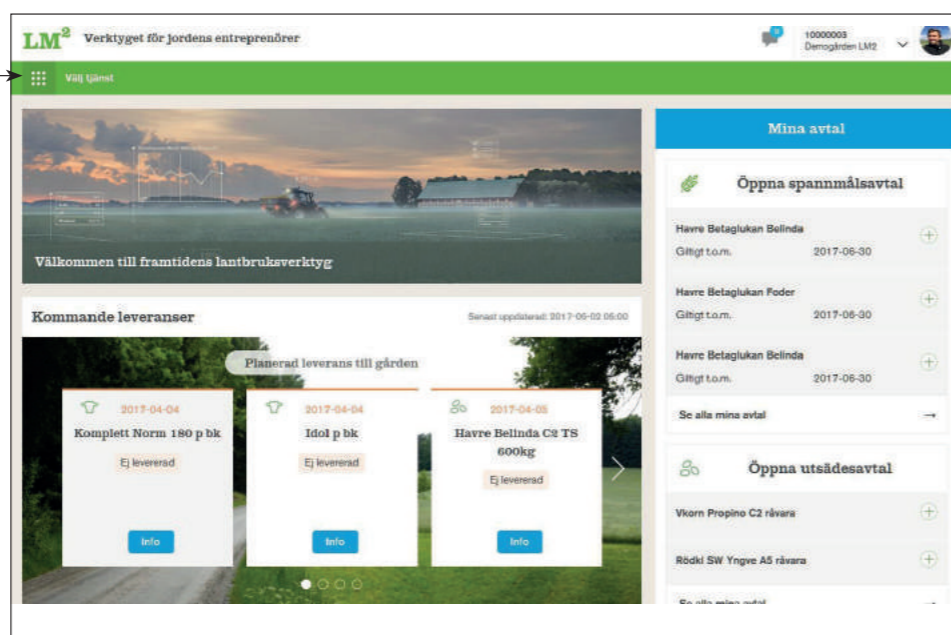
$LM^2$ Verktyget för jordens entreprenörer

10000003
Demogården LM2

Välj tjänst

Välkommen till framtidens lantbruksverktyg

Kommande leveranser

Senast uppdaterad: 2017-06-02 06:00

Planerad leverans till gården

2017-04-04
Komplett Norm 180 p bk
Ej levererad
Info

2017-04-04
Idol p bk
Ej levererad
Info

2017-04-05
Havre Belinda C2 TS 600kg
Ej levererad
Info

Mina avtal

Öppna spannmålsavtal

Havre Betaglukan Belinda
Giltigt t.o.m. 2017-06-30

Havre Betaglukan Foder
Giltigt t.o.m. 2017-06-30

Havre Betaglukan Belinda
Giltigt t.o.m. 2017-06-30

Se alla mina avtal

Öppna utsädesavtal

Vkorn Propino C2 råvara

Rödkl SW Yngve A5 råvara

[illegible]